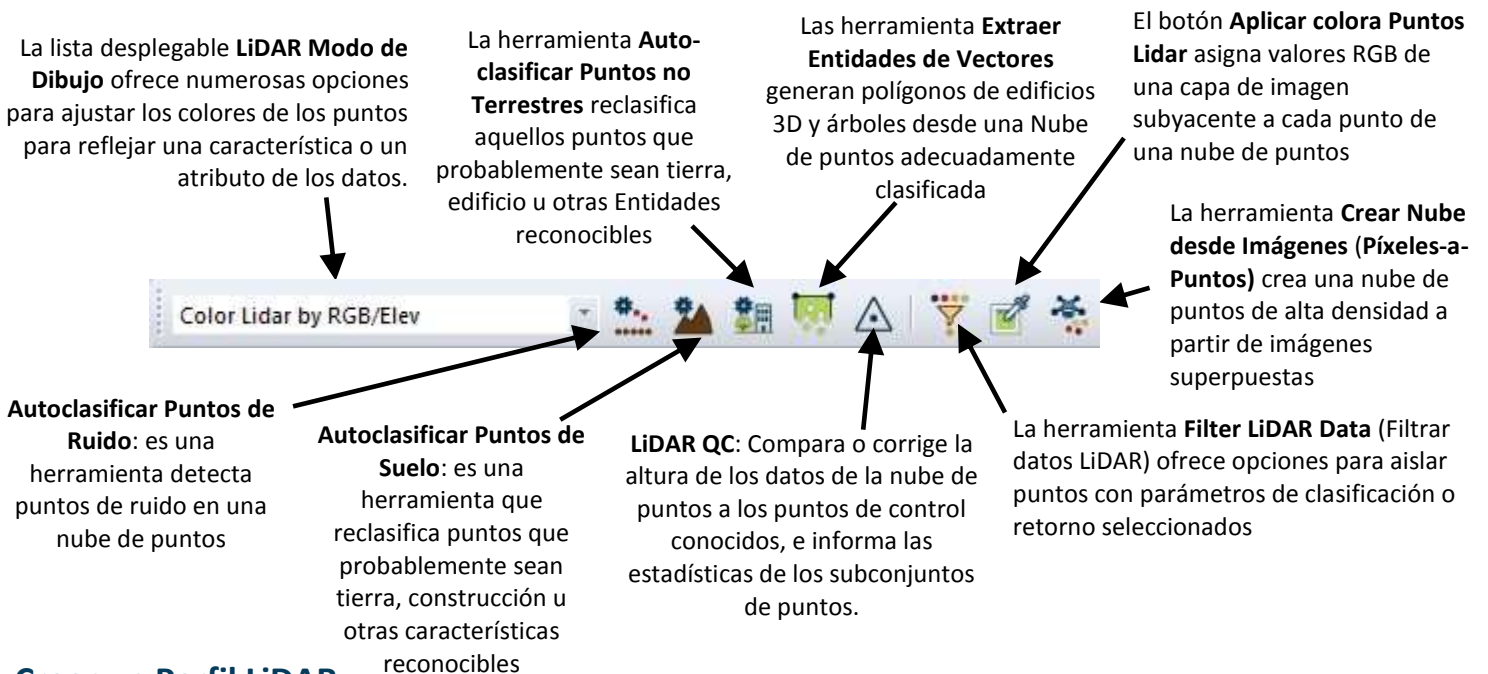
La lista desplegable **LiDAR Modo de Dibujo** ofrece numerosas opciones para ajustar los colores de los puntos para reflejar una característica o un atributo de los datos.

La herramienta **Auto-clasificar Puntos no Terrestres** reclasifica aquellos puntos que probablemente sean tierra, edificio u otras Entidades reconocibles

Las herramienta **Extraer Entidades de Vectores** generan polígonos de edificios 3D y árboles desde una Nube de puntos adecuadamente clasificada

El botón **Aplicar colora Puntos Lidar** asigna valores RGB de una capa de imagen subyacente a cada punto de una nube de puntos

La herramienta **Crear Nube desde Imágenes** (**Píxeles-a-Puntos)** crea una nube de puntos de alta densidad a partir de imágenes superpuestas

Color Lidar by RGB/Elev

**Autoclasificar Puntos de Ruido**: es una herramienta detecta puntos de ruido en una nube de puntos

**Autoclasificar Puntos de Suelo**: es una herramienta que reclasifica puntos que probablemente sean tierra, construcción u otras características reconocibles

**LiDAR QC**: Compara o corrige la altura de los datos de la nube de puntos a los puntos de control conocidos, e informa las estadísticas de los subconjuntos de puntos.

La herramienta **Filter LiDAR Data** (Filtrar datos LiDAR) ofrece opciones para aislar puntos con parámetros de clasificación o retorno seleccionados

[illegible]